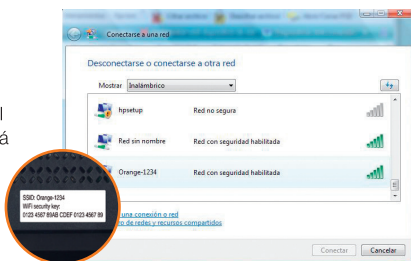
Conectarse a una red

Desconectarse o conectarse a otra red

Mostrar Inalámbrico

hpsetup Red no segura

Red sin nombre Red con seguridad habilitada

Orange-1234 Red con seguridad habilitada

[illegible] una conexión o red
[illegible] de redes y recursos compartidos

Conectar Cancelar

SSID: Orange-1234
WiFi security key:
0123 4567 89AB CDEF 0123 4567 89

l
á